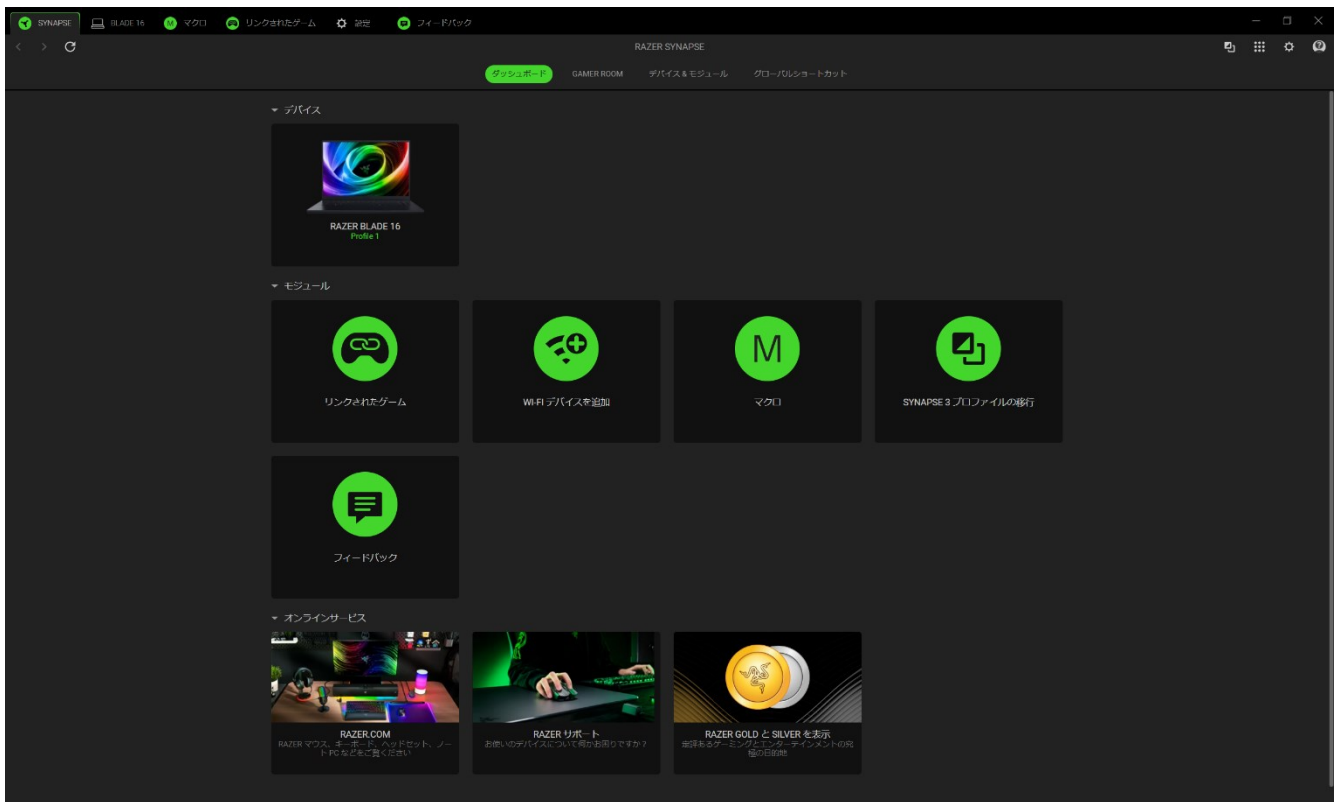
SYNAPSE BLADE 16 マクロ リンクされたゲーム 設定 フィードバック

RAZER SYNAPSE

ダッシュボード GAMER ROOM デバイス & モジュール グローバルショートカット

デバイス

RAZER BLADE 16
Profile 1

モジュール

リンクされたゲーム

WI-FI デバイスを追加

M
マクロ

SYNAPSE 3 プロファイルの移行

フィードバック

オンラインサービス

RAZER.COM
RAZER マウス、キーボード、ヘッドセット、ノート PC などをご覧ください

RAZER サポート
お使いのデバイスについて何かお困りですか？

RAZER GOLD と SILVER を表示
定評あるゲーミングとエンターテインメントの究極の目的地